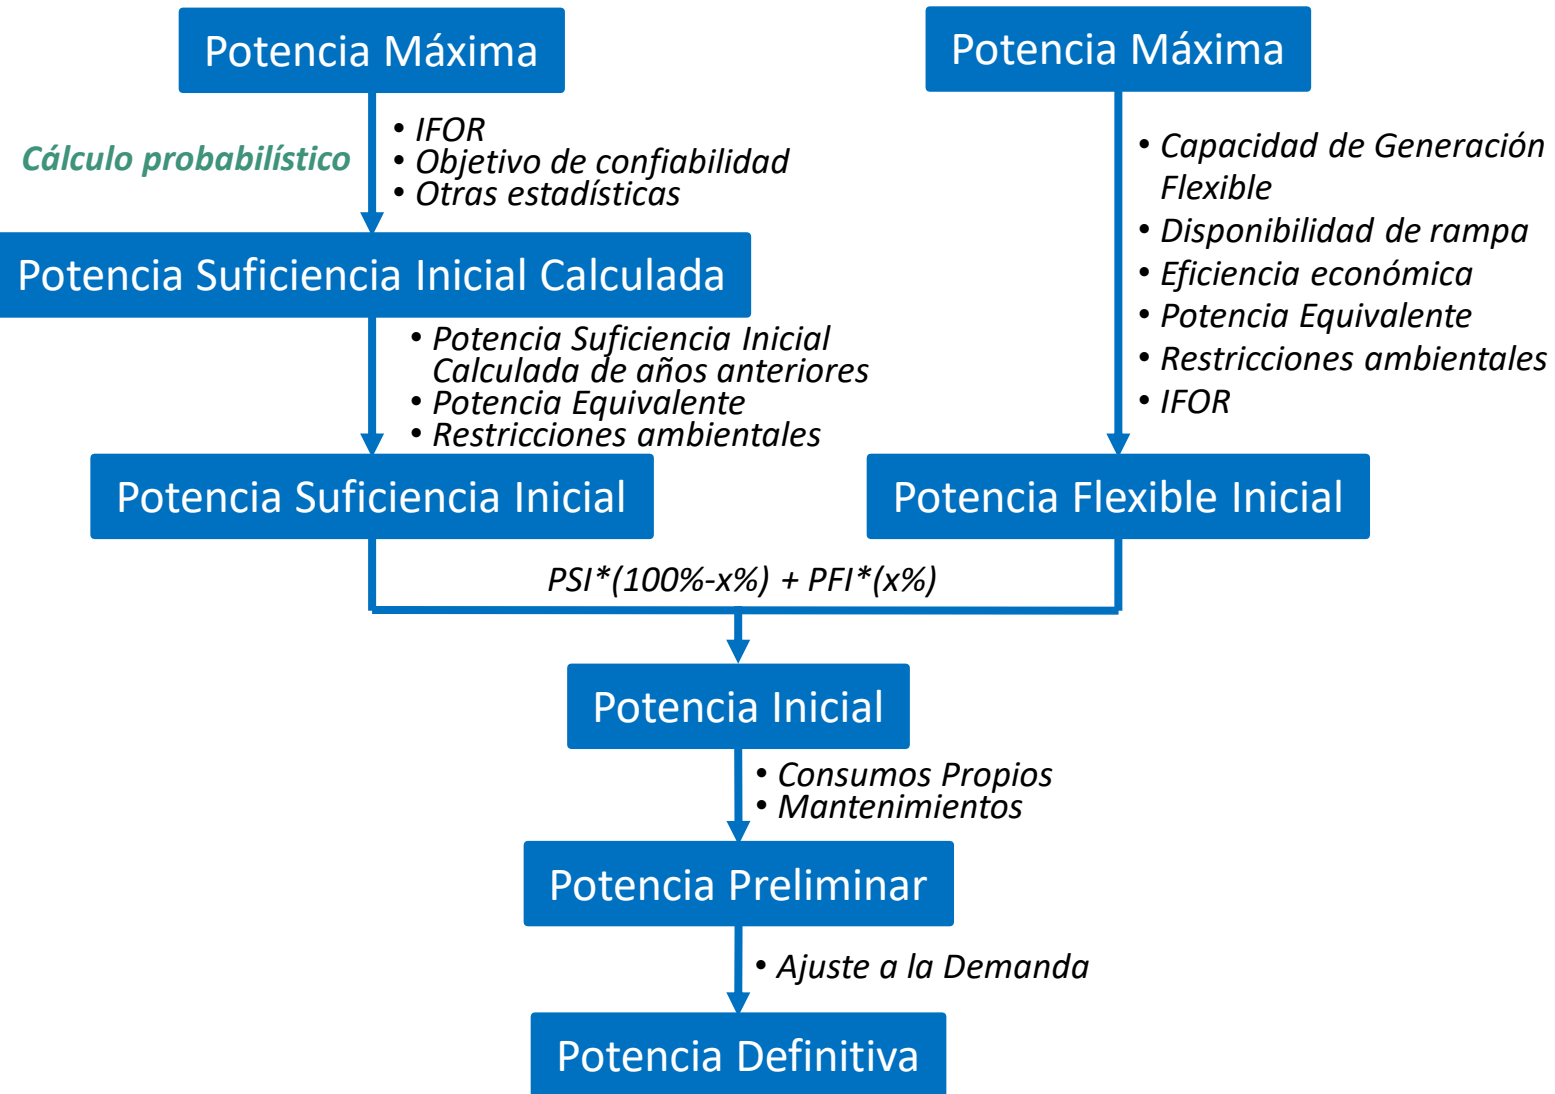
Potencia Máxima

Cálculo probabilístico

• IFOR
• Objetivo de confiabilidad
• Otras estadísticas

Potencia Suficiencia Inicial Calculada

• Potencia Suficiencia Inicial Calculada de años anteriores
• Potencia Equivalente
• Restricciones ambientales

Potencia Suficiencia Inicial

Potencia Máxima

• Capacidad de Generación Flexible
• Disponibilidad de rampa
• Eficiencia económica
• Potencia Equivalente
• Restricciones ambientales
• IFOR

Potencia Flexible Inicial

PSI*(100%-x%) + PFI*(x%)

Potencia Inicial

• Consumos Propios
• Mantenimientos

Potencia Preliminar

• Ajuste a la Demanda

Potencia Definitiva